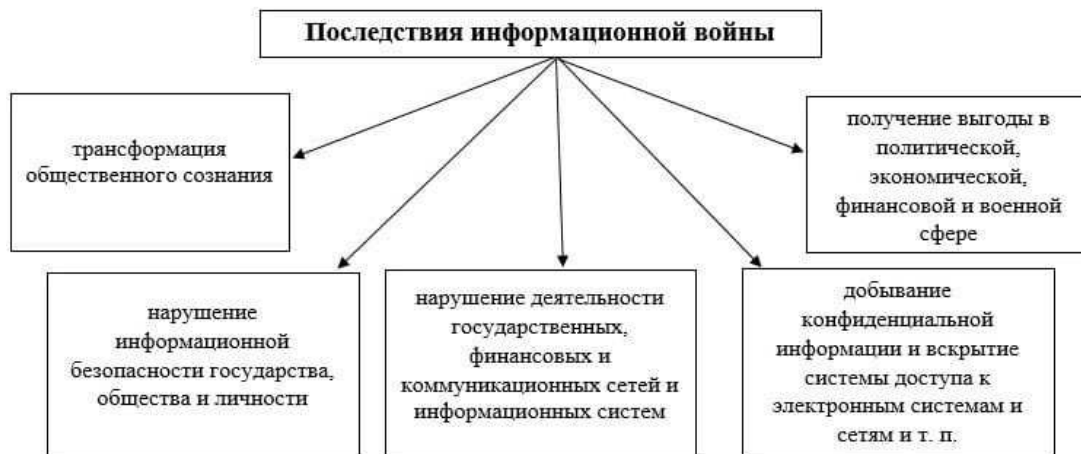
Последствия информационной войны

трансформация общественного сознания

получение выгоды в политической, экономической, финансовой и военной сфере

нарушение информационной безопасности государства, общества и личности

нарушение деятельности государственных, финансовых и коммуникационных сетей и информационных систем

добывание конфиденциальной информации и вскрытие системы доступа к электронным системам и сетям и т. п.